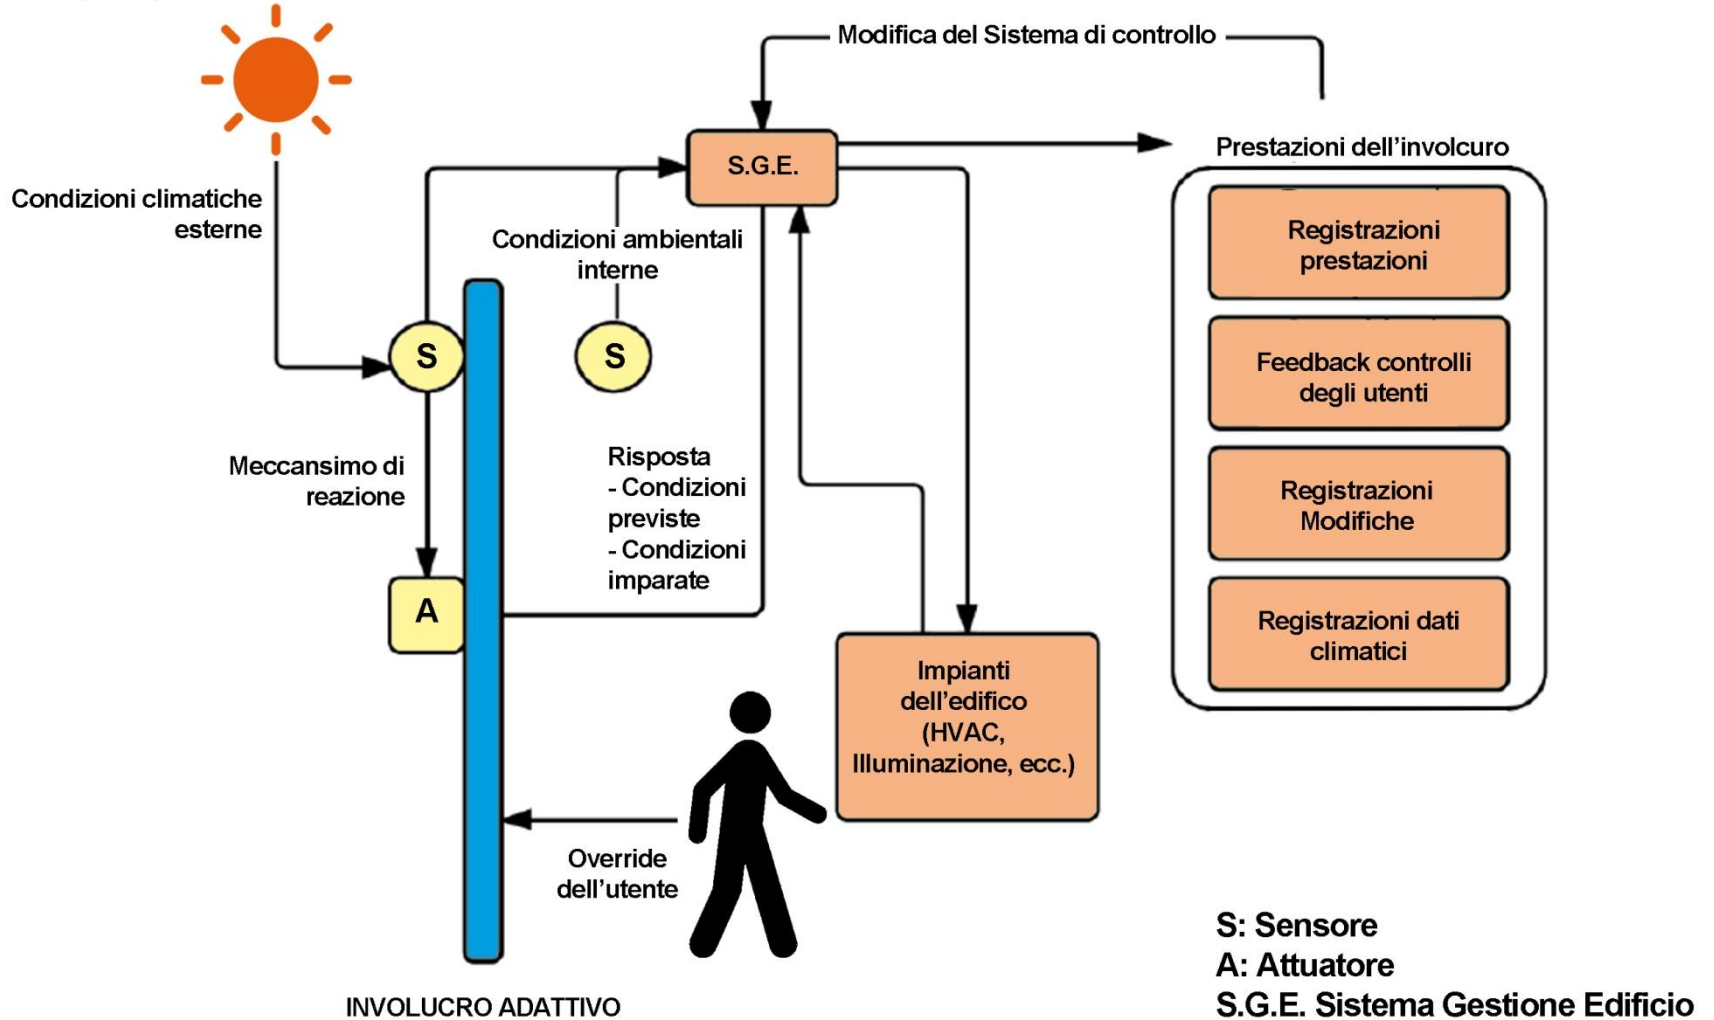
Modifica del Sistema di controllo

S.G.E.

Prestazioni dell'involcuro

Condizioni climatiche esterne

Condizioni ambientali interne

S

S

Registrazioni prestazioni

Feedback controlli degli utenti

Registrazioni Modifiche

Registrazioni dati climatici

Meccansimo di reazione

Risposta
- Condizioni previste
- Condizioni imparate

A

Impianti dell'edificio (HVAC, Illuminazione, ecc.)

Override dell'utente

INVOLUCRO ADATTIVO

S: Sensore
A: Attuatore
S.G.E. Sistema Gestione Edificio